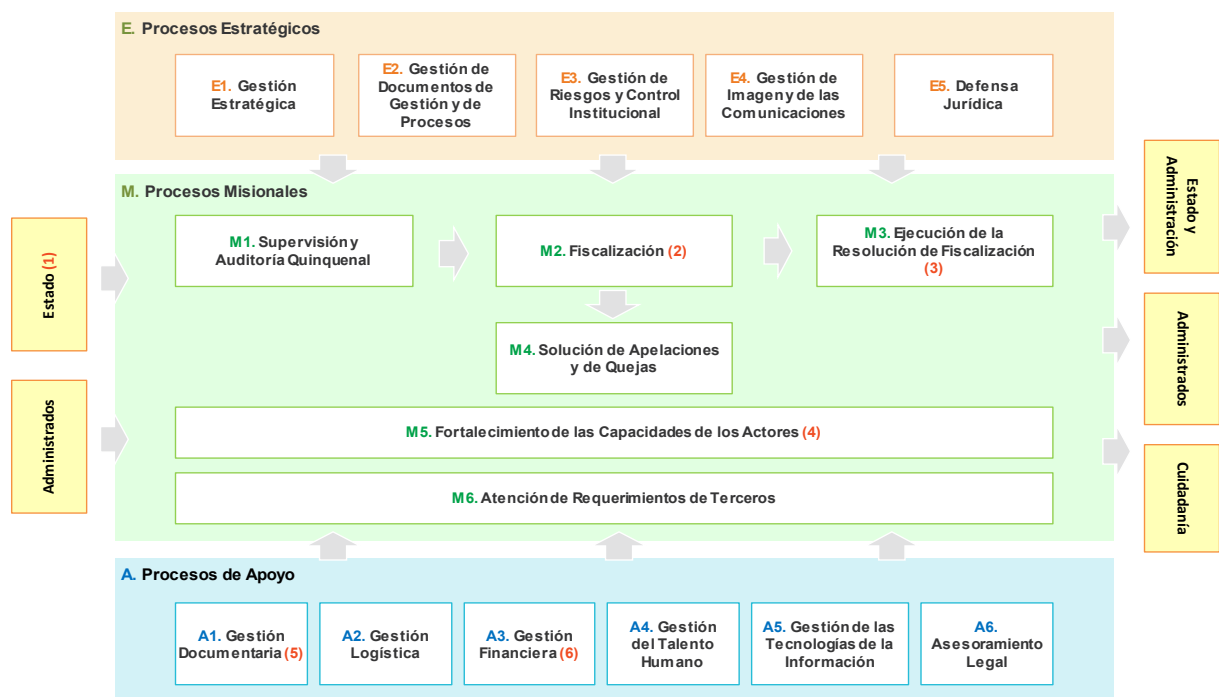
E. Procesos Estratégicos

E1. Gestión Estratégica

E2. Gestión de Documentos de Gestión y de Procesos

E3. Gestión de Riesgos y Control Institucional

E4. Gestión de Imagen y de las Comunicaciones

E5. Defensa Jurídica

M. Procesos Misionales

Estado (1)

Administrados

M1. Supervisión y Auditoría Quinquenal

M2. Fiscalización (2)

M3. Ejecución de la Resolución de Fiscalización (3)

M4. Solución de Apelaciones y de Quejas

M5. Fortalecimiento de las Capacidades de los Actores (4)

M6. Atención de Requerimientos de Terceros

Estado y Administración

Administrados

Cuidadanía

A. Procesos de Apoyo

A1. Gestión Documentaria (5)

A2. Gestión Logística

A3. Gestión Financiera (6)

A4. Gestión del Talento Humano

A5. Gestión de las Tecnologías de la Información

A6. Asesoramiento Legal